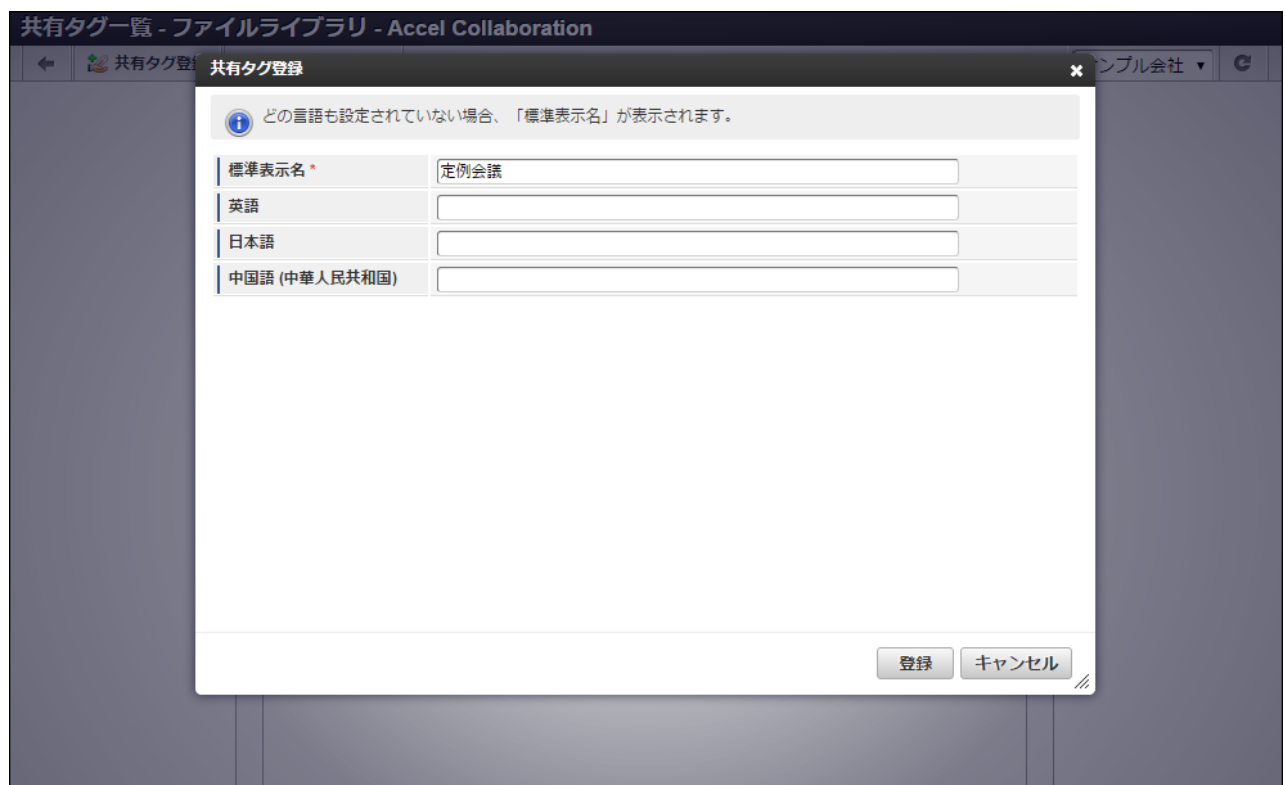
共有タグ一覧 - ファイルライブラリ - Accel Collaboration

共有タグ登

ンプル会社

共有タグ登録

どの言語も設定されていない場合、「標準表示名」が表示されます。

| | |
|---|---|
| 標準表示名 * | 定例会議 |
| 英語 | |
| 日本語 | |
| 中国語 (中華人民共和国) | |

登録 キャンセル